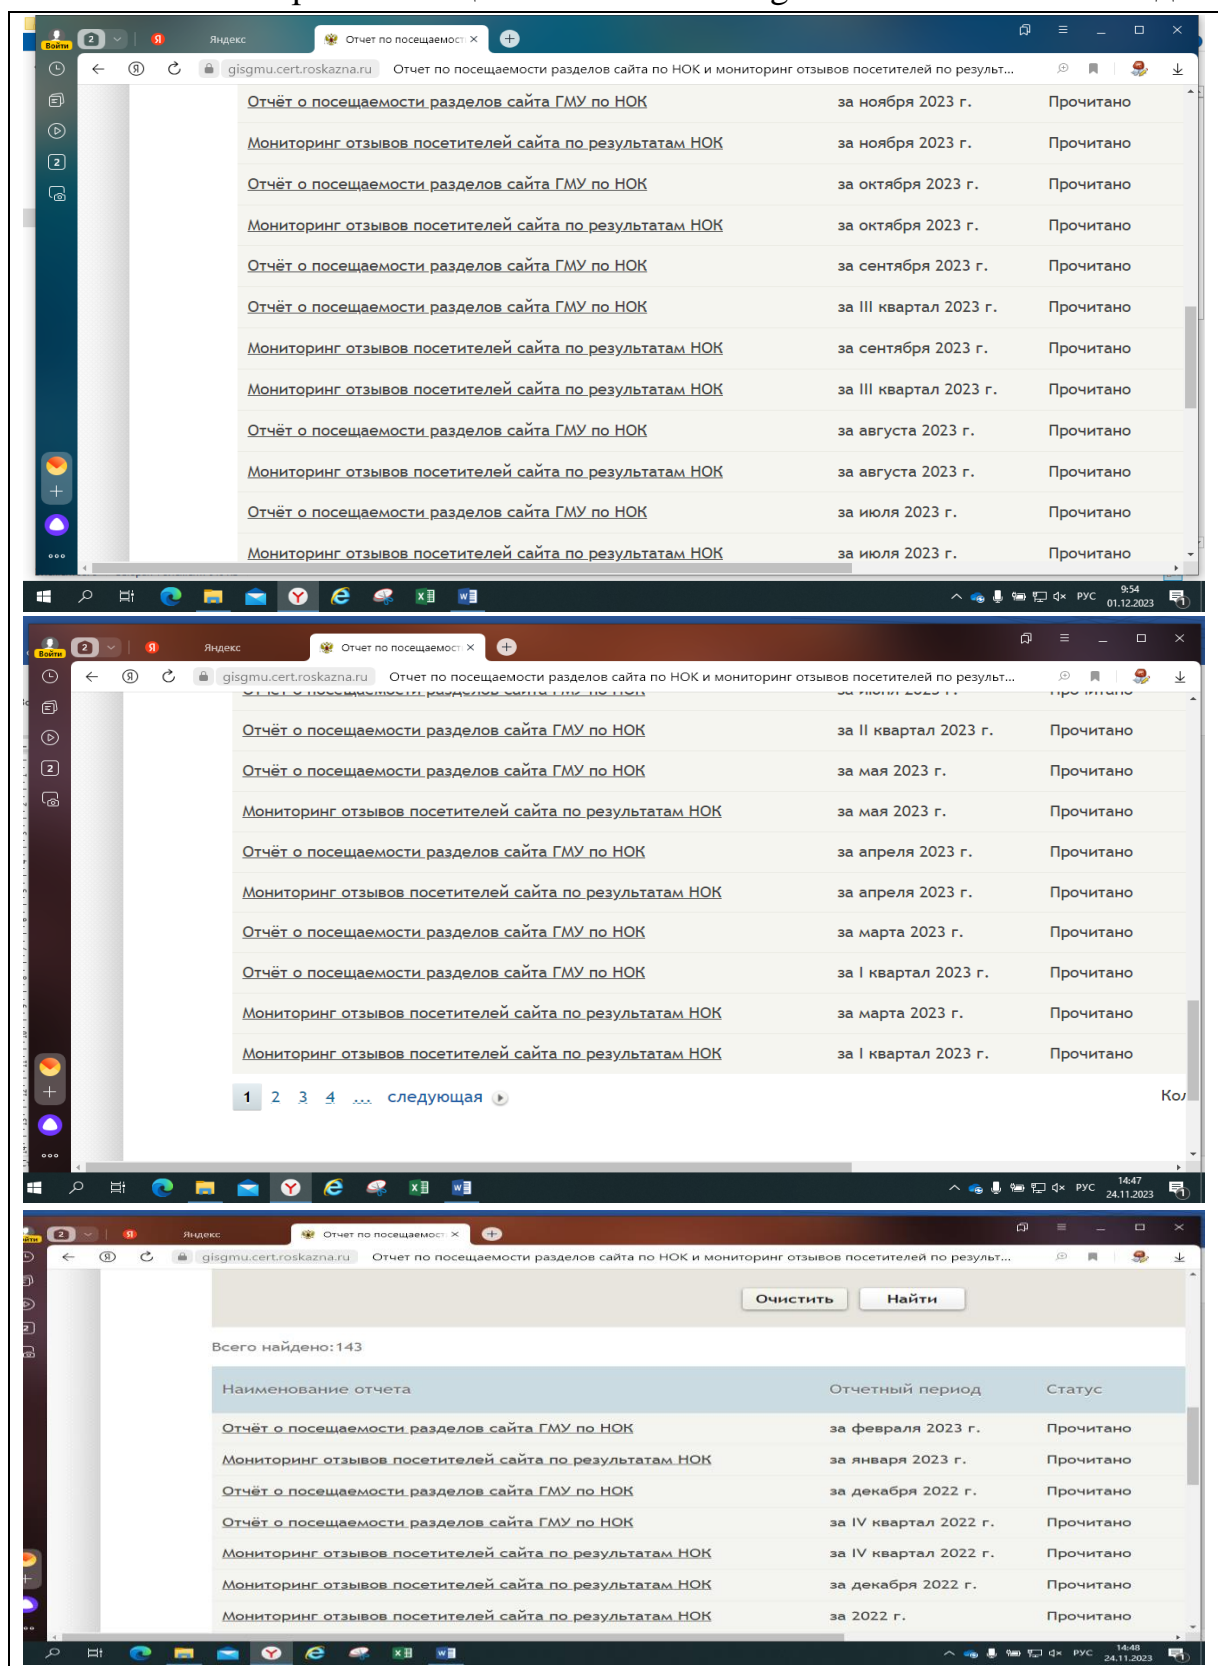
Войти 2 Яндекс Отчет по посещаемост ×

gisgmu.cert.roskazna.ru Отчет по посещаемости разделов сайта по НОК и мониторинг отзывов посетителей по результ...

| | | |
|---|---|---|
| Отчёт о посещаемости разделов сайта ГМУ по НОК | за ноября 2023 г. | Прочитано |
| Мониторинг отзывов посетителей сайта по результатам НОК | за ноября 2023 г. | Прочитано |
| Отчёт о посещаемости разделов сайта ГМУ по НОК | за октября 2023 г. | Прочитано |
| Мониторинг отзывов посетителей сайта по результатам НОК | за октября 2023 г. | Прочитано |
| Отчёт о посещаемости разделов сайта ГМУ по НОК | за сентября 2023 г. | Прочитано |
| Отчёт о посещаемости разделов сайта ГМУ по НОК | за III квартал 2023 г. | Прочитано |
| Мониторинг отзывов посетителей сайта по результатам НОК | за сентября 2023 г. | Прочитано |
| Мониторинг отзывов посетителей сайта по результатам НОК | за III квартал 2023 г. | Прочитано |
| Отчёт о посещаемости разделов сайта ГМУ по НОК | за августа 2023 г. | Прочитано |
| Мониторинг отзывов посетителей сайта по результатам НОК | за августа 2023 г. | Прочитано |
| Отчёт о посещаемости разделов сайта ГМУ по НОК | за июля 2023 г. | Прочитано |
| Мониторинг отзывов посетителей сайта по результатам НОК | за июля 2023 г. | Прочитано |

РУС 9:54 01.12.2023

Войти 2 Яндекс Отчет по посещаемост ×

gisgmu.cert.roskazna.ru Отчет по посещаемости разделов сайта по НОК и мониторинг отзывов посетителей по результ...

| | | |
|---|---|---|
| Отчёт о посещаемости разделов сайта ГМУ по НОК | за II квартал 2023 г. | Прочитано |
| Отчёт о посещаемости разделов сайта ГМУ по НОК | за мая 2023 г. | Прочитано |
| Мониторинг отзывов посетителей сайта по результатам НОК | за мая 2023 г. | Прочитано |
| Отчёт о посещаемости разделов сайта ГМУ по НОК | за апреля 2023 г. | Прочитано |
| Мониторинг отзывов посетителей сайта по результатам НОК | за апреля 2023 г. | Прочитано |
| Отчёт о посещаемости разделов сайта ГМУ по НОК | за марта 2023 г. | Прочитано |
| Отчёт о посещаемости разделов сайта ГМУ по НОК | за I квартал 2023 г. | Прочитано |
| Мониторинг отзывов посетителей сайта по результатам НОК | за марта 2023 г. | Прочитано |
| Мониторинг отзывов посетителей сайта по результатам НОК | за I квартал 2023 г. | Прочитано |

1 2 3 4 ... следующая Кол

РУС 14:47 24.11.2023

2 Яндекс Отчет по посещаемост ×

gisgmu.cert.roskazna.ru Отчет по посещаемости разделов сайта по НОК и мониторинг отзывов посетителей по результ...

Очистить Найти

Всего найдено: 143

| Наименование отчета | Отчетный период | Статус |
|---|---|---|
| Отчёт о посещаемости разделов сайта ГМУ по НОК | за февраля 2023 г. | Прочитано |
| Мониторинг отзывов посетителей сайта по результатам НОК | за января 2023 г. | Прочитано |
| Отчёт о посещаемости разделов сайта ГМУ по НОК | за декабря 2022 г. | Прочитано |
| Отчёт о посещаемости разделов сайта ГМУ по НОК | за IV квартал 2022 г. | Прочитано |
| Мониторинг отзывов посетителей сайта по результатам НОК | за IV квартал 2022 г. | Прочитано |
| Мониторинг отзывов посетителей сайта по результатам НОК | за декабря 2022 г. | Прочитано |
| Мониторинг отзывов посетителей сайта по результатам НОК | за 2022 г. | Прочитано |

РУС 14:48 24.11.2023